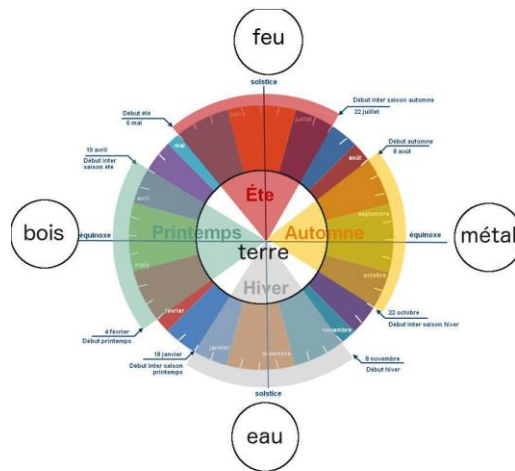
feu

solstice

Début été
6 mai

juin

juillet

Début inter saison automne
22 juillet

19 avril
Début inter saison été

mai

août

Début automne
8 août

avril

Été

septembre

bois

équinoxe

Printemps

terre

Automne

équinoxe

métal

mars

Hiver

octobre

février

novembre

22 octobre
Début inter saison hiver

4 février
Début printemps

janvier

décembre

18 janvier
Début inter saison printemps

8 novembre
Début hiver

solstice

eau